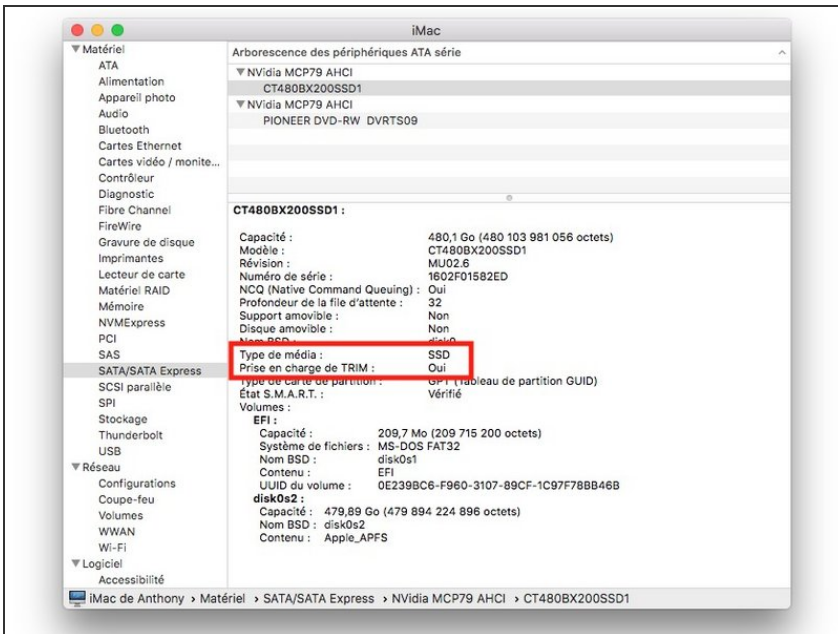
iMac

▼Matériel
ATA
Alimentation
Appareil photo
Audio
Bluetooth
Cartes Ethernet
Cartes vidéo / monite...
Contrôleur
Diagnostic
Fibre Channel
FireWire
Gravure de disque
Imprimantes
Lecteur de carte
Matériel RAID
Mémoire
NVMExpress
PCI
SAS
SATA/SATA Express
SCSI parallèle
SPI
Stockage
Thunderbolt
USB
▼Réseau
Configurations
Coupe-feu
Volumes
WWAN
Wi-Fi
▼Logiciel
Accessibilité

Arborescence des périphériques ATA série

▼NVidia MCP79 AHCI
CT480BX200SSD1
▼NVidia MCP79 AHCI
PIONEER DVD-RW DVRTS09

CT480BX200SSD1 :

| | |
|---|---|
| Capacité : | 480,1 Go (480 103 981 056 octets) |
| Modèle : | CT480BX200SSD1 |
| Révision : | MU02.6 |
| Numéro de série : | 1602F01582ED |
| NCQ (Native Command Queuing) : | Oui |
| Profondeur de la file d'attente : | 32 |
| Support amovible : | Non |
| Disque amovible : | Non |
| Nom BSD : | disk0 |
| Type de média : | SSD |
| Prise en charge de TRIM : | Oui |
| Type de carte de partition : | GPT (Tableau de partition GUID) |
| État S.M.A.R.T. : | Vérifié |

Volumes :
EFI :
Capacité : 209,7 Mo (209 715 200 octets)
Système de fichiers : MS-DOS FAT32
Nom BSD : disk0s1
Contenu : EFI
UUID du volume : 0E239BC6-F960-3107-89CF-1C97F78BB46B
disk0s2 :
Capacité : 479,89 Go (479 894 224 896 octets)
Nom BSD : disk0s2
Contenu : Apple_APFS

iMac de Anthony › Matériel › SATA/SATA Express › NVidia MCP79 AHCI › CT480BX200SSD1